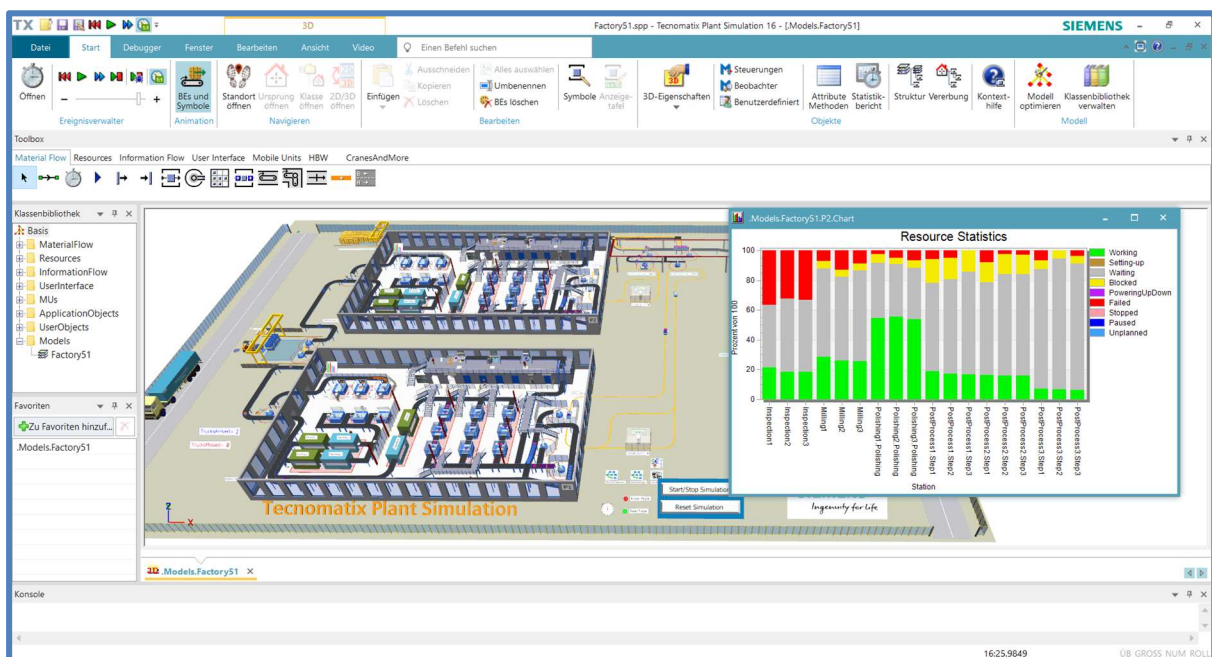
TX 3D Factory51.spp - Tecnomatix Plant Simulation 16 - [.Models.Factory51] SIEMENS

Datei Start Debugger Fenster Bearbeiten Ansicht Video Einen Befehl suchen

Öffnen Ereignisverwalter BEs und Symbole Animation Standort öffnen Ursprung öffnen Klasse öffnen 2D/3D öffnen Navigieren Einfügen Ausschneiden Kopieren Löschen Alles auswählen Umbenennen BEs löschen Bearbeiten Symbole Anzeigetafel 3D-Eigenschaften Steuerungen Beobachter Benutzerdefiniert Attribute Methoden Statistikbericht Struktur Vererbung Objekte Kontexthilfe Modell optimieren Klassenbibliothek verwalten Modell

Toolbox

Material Flow Resources Information Flow User Interface Mobile Units HBW CranesAndMore

Klassenbibliothek
Basis
MaterialFlow
Resources
InformationFlow
UserInterface
MUs
ApplicationObjects
UserObjects
Models
Factory51

Favoriten
Zu Favoriten hinzuf...
.Models.Factory51

.Models.Factory51.P2.Chart

Resource Statistics

| | |
|---|---|
| Working | Setting-up |
| Waiting | Blocked |
| PoweringUpDown | Failed |
| Stopped | Paused |
| Unplanned | |

Prozent von 100
100 80 60 40 20 0

Inspection1 Inspection2 Inspection3 Milling1 Milling2 Milling3 Polishing1 Polishing Polishing2 Polishing Polishing3 Polishing PostProcess1 Step1 PostProcess1 Step2 PostProcess1 Step3 PostProcess2 Step1 PostProcess2 Step2 PostProcess2 Step3 PostProcess3 Step1 PostProcess3 Step2 PostProcess3 Step3

Station

Start/Stop Simulation
Reset Simulation

Tecnomatix Plant Simulation

Ingenuity for life

.Models.Factory51

Konsole

16:25.9849 ÜB GROSS NUM ROLL